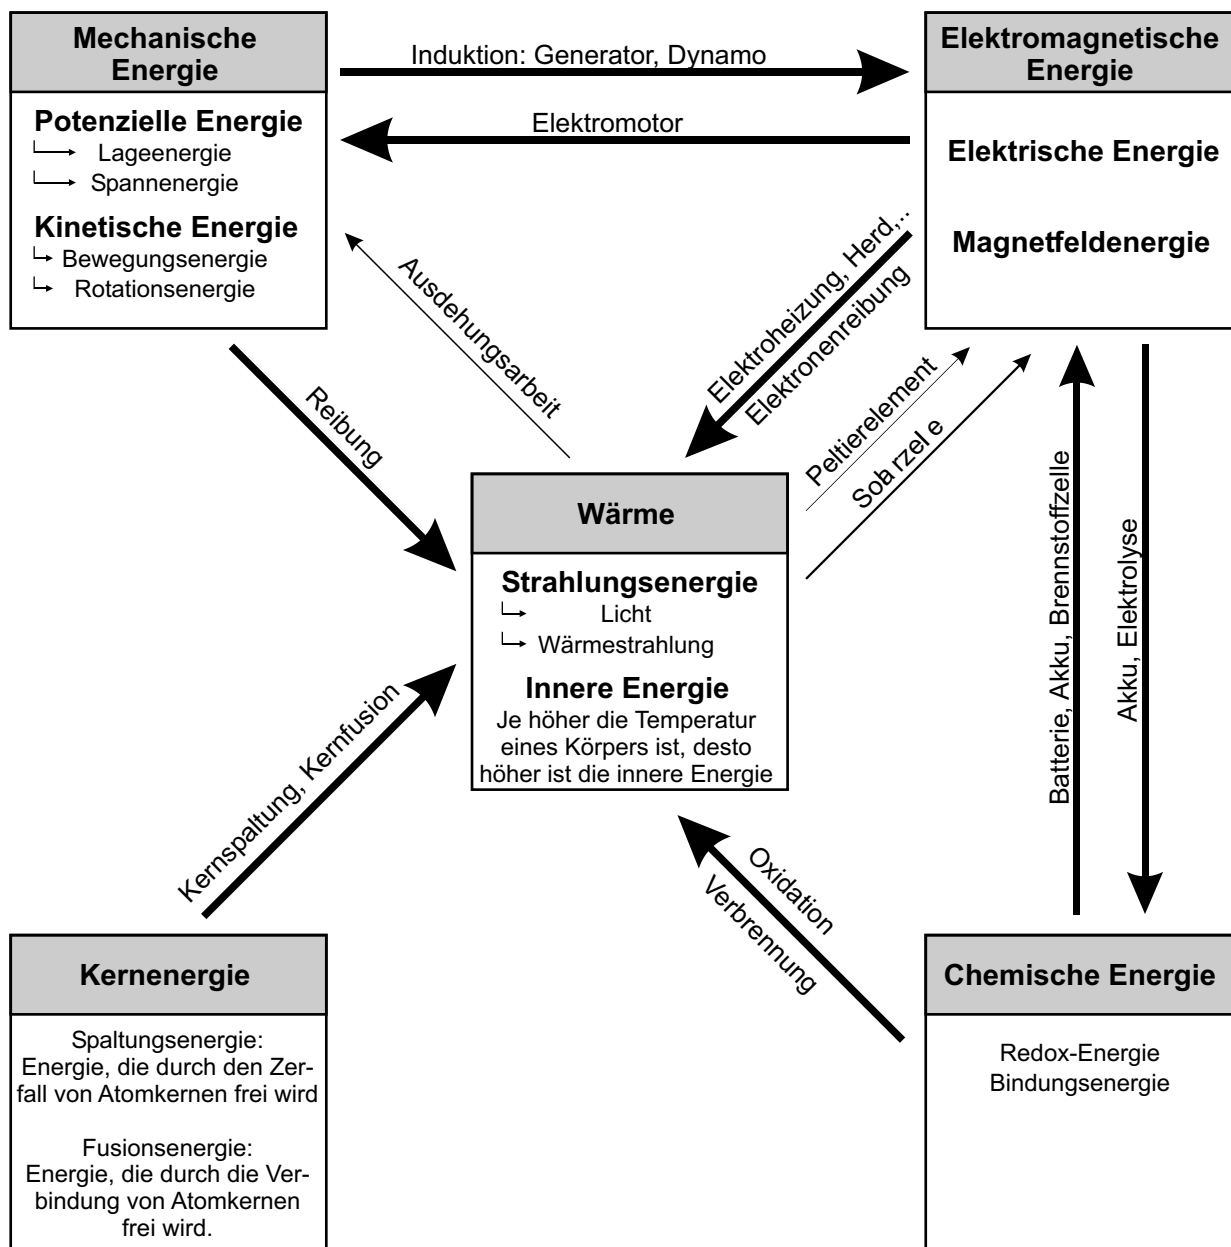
Mechanische Energie

Potenzielle Energie
→ Lageenergie
→ Spannenergie

Kinetische Energie
→ Bewegungsenergie
→ Rotationsenergie

Induktion: Generator, Dynamo

Elektromotor

Elektromagnetische Energie

Elektrische Energie

Magnetfeldenergie

Ausdehungsarbeit

Elektroheizung, Herd,..

Elektronenreibung

Reibung

Peltierelement

Soa rzel e

Wärme

Strahlungsenergie
→ Licht
→ Wärmestrahlung

Innere Energie
Je höher die Temperatur eines Körpers ist, desto höher ist die innere Energie

Batterie, Akku, Brennstoffzelle

Akku, Elektrolyse

Kernspaltung, Kernfusion

Oxidation

Verbrennung

Kernenergie

Spaltungsenergie:
Energie, die durch den Zerfall von Atomkernen frei wird

Fusionsenergie:
Energie, die durch die Verbindung von Atomkernen frei wird.

Chemische Energie

Redox-Energie
Bindungsenergie